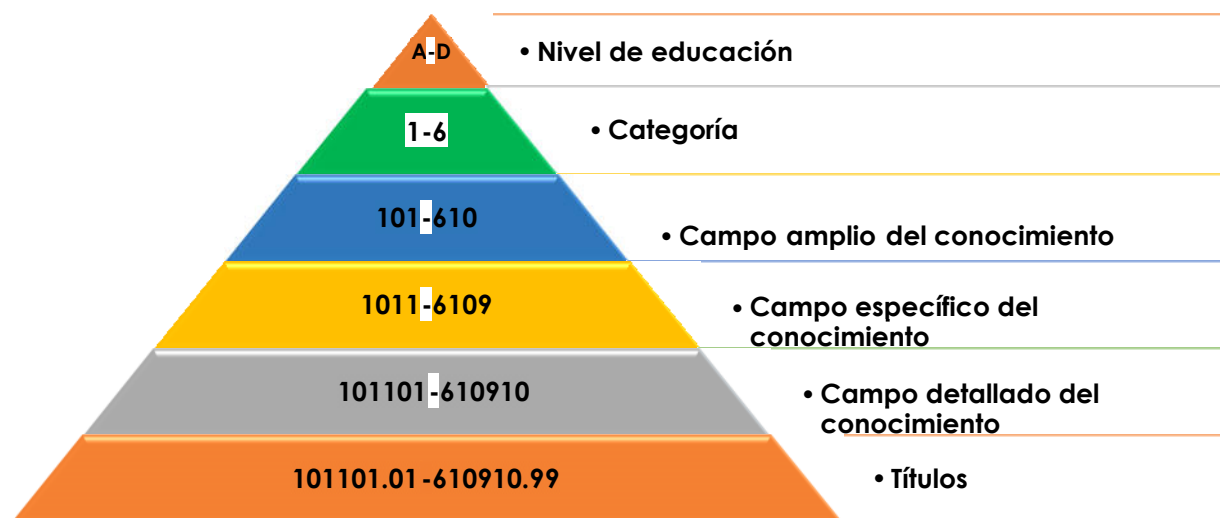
A-D
• Nivel de educación

1-6
• Categoría

101-610
• Campo amplio del conocimiento

1011-6109
• Campo específico del conocimiento

101101-610910
• Campo detallado del conocimiento

101101.01-610910.99
• Títulos